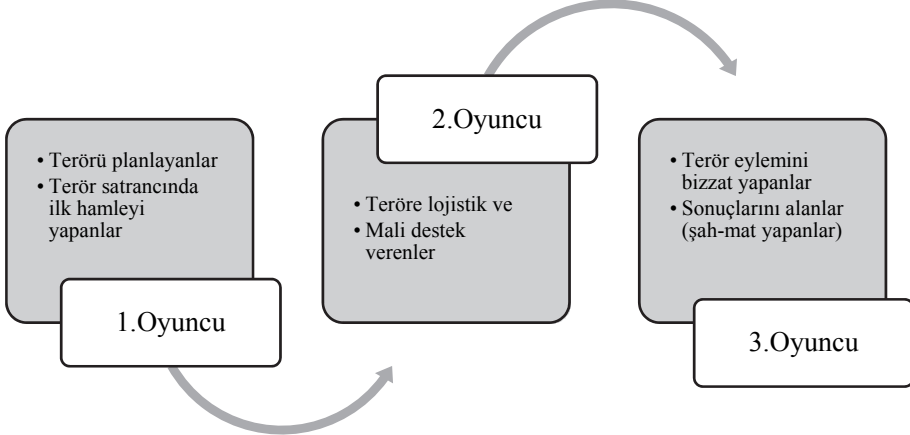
• Terörü planlayanlar
• Terör satrancında ilk hamleyi yapanlar

1.Oyuncu

2.Oyuncu

• Teröre lojistik ve
• Mali destek verenler

• Terör eylemini bizzat yapanlar
• Sonuçlarını alanlar (şah-mat yapanlar)

3.Oyuncu